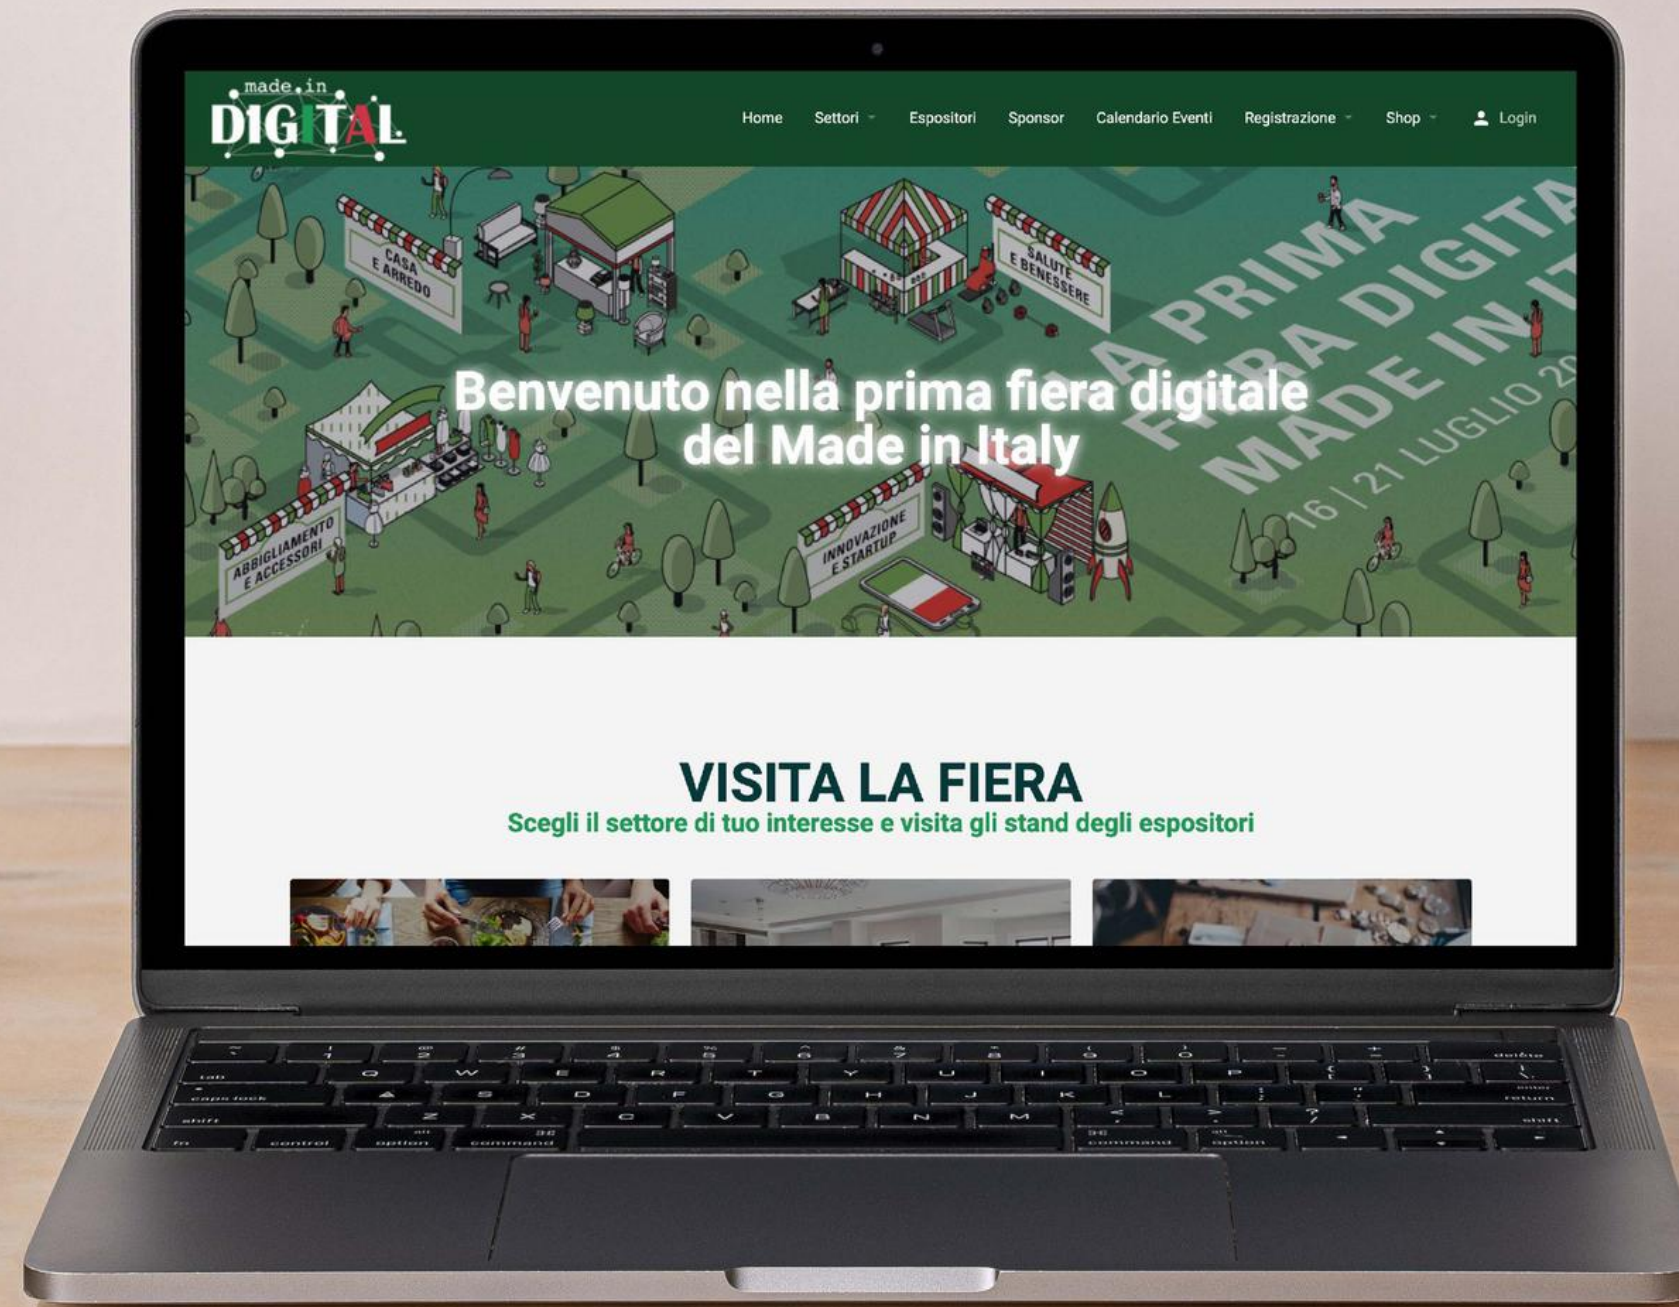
made.in
DIGITAL

Home Settori Espositori Sponsor Calendario Eventi Registrazione Shop Login

CASA E ARREDO

SALUTE E BENESSERE

ABBIGLIAMENTO E ACCESSORI

INNOVAZIONE E STARTUP

A PRIMA FIERA DIGITA MADE IN IT 16 | 21 LUGLIO 20

Benvenuto nella prima fiera digitale del Made in Italy

VISITA LA FIERA
Scegli il settore di tuo interesse e visita gli stand degli espositori